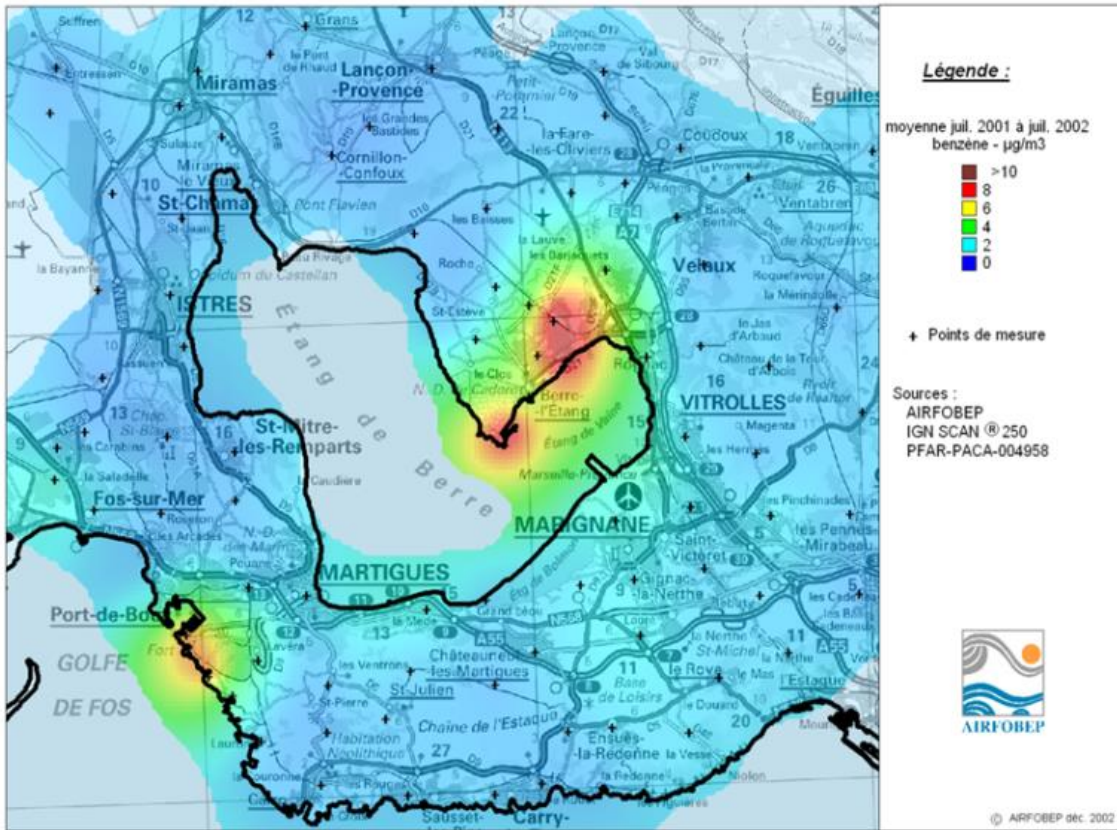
Suffren
Grans
Lançon-Provence
Miramas
le Pont de Rhaud
Lançon-Provence
Val de Sibourg
Éguilles
Entressen
Pélissanne
les Grandes Bastides
Petit Pommier
22
la Fare-les-Oliviers
Coudoux
18
Ventabren
Sulauze
Cornillon-Confoux
Miramas le Vieux
10
St-Chamas
Pont Flavien
les Baisses
Ventabren
la Provençale
Aqueduc de Roquefavour
St-Jean
la Rivage
la Bayanne
Oppidum du Castellan
Roche
la Lauve
les Barjaquets
Velaux
ISTRES
Étang
Roquefavour
la Mérindolle
St-Estève
le Jas d'Arbaud
Château de la Tour d'Arbois
le Clos
Cadarot
N.D.
Berre-l'Étang
16
VITROLLES
24
13
Étang de Vaïne
15
Magenta
St-Mitre-les-Remparts
de
Berre
les Herbes
la Saladelle
le Caudière
Marseille-Provence
Fos-sur-Mer
les Arcades
MARIGNANE
les Pinchinades
les Pennes-Mirabeau
Saint-Victoret
MARTIGUES
Gignac-la-Nerthe
Port-de-Bouc
GOLFE
DE FOS
Fort
Lavéra
13
Grand Bèou
A55
N568
les Ventrons
Châteauneuf-les-Martigues
11
le Rove
St-Julien
la Nerthe
St-Michel
11
A55
l'Estaque
St-Pierre
Habitation Néolithique
Chaîne de l'Estaque
Base de Loisirs
20
27
Ensuès-la-Redonne
la Redonne
la Couronne
Sausset-
Carry-
Niolon

Légende :
moyenne juil. 2001 à juil. 2002
benzène - µg/m3
>10
8
6
4
2
0

+ Points de mesure

Sources :
AIRFOBEP
IGN SCAN ® 250
PFAR-PACA-004958

AIRFOBEP

© AIRFOBEP déc. 2002